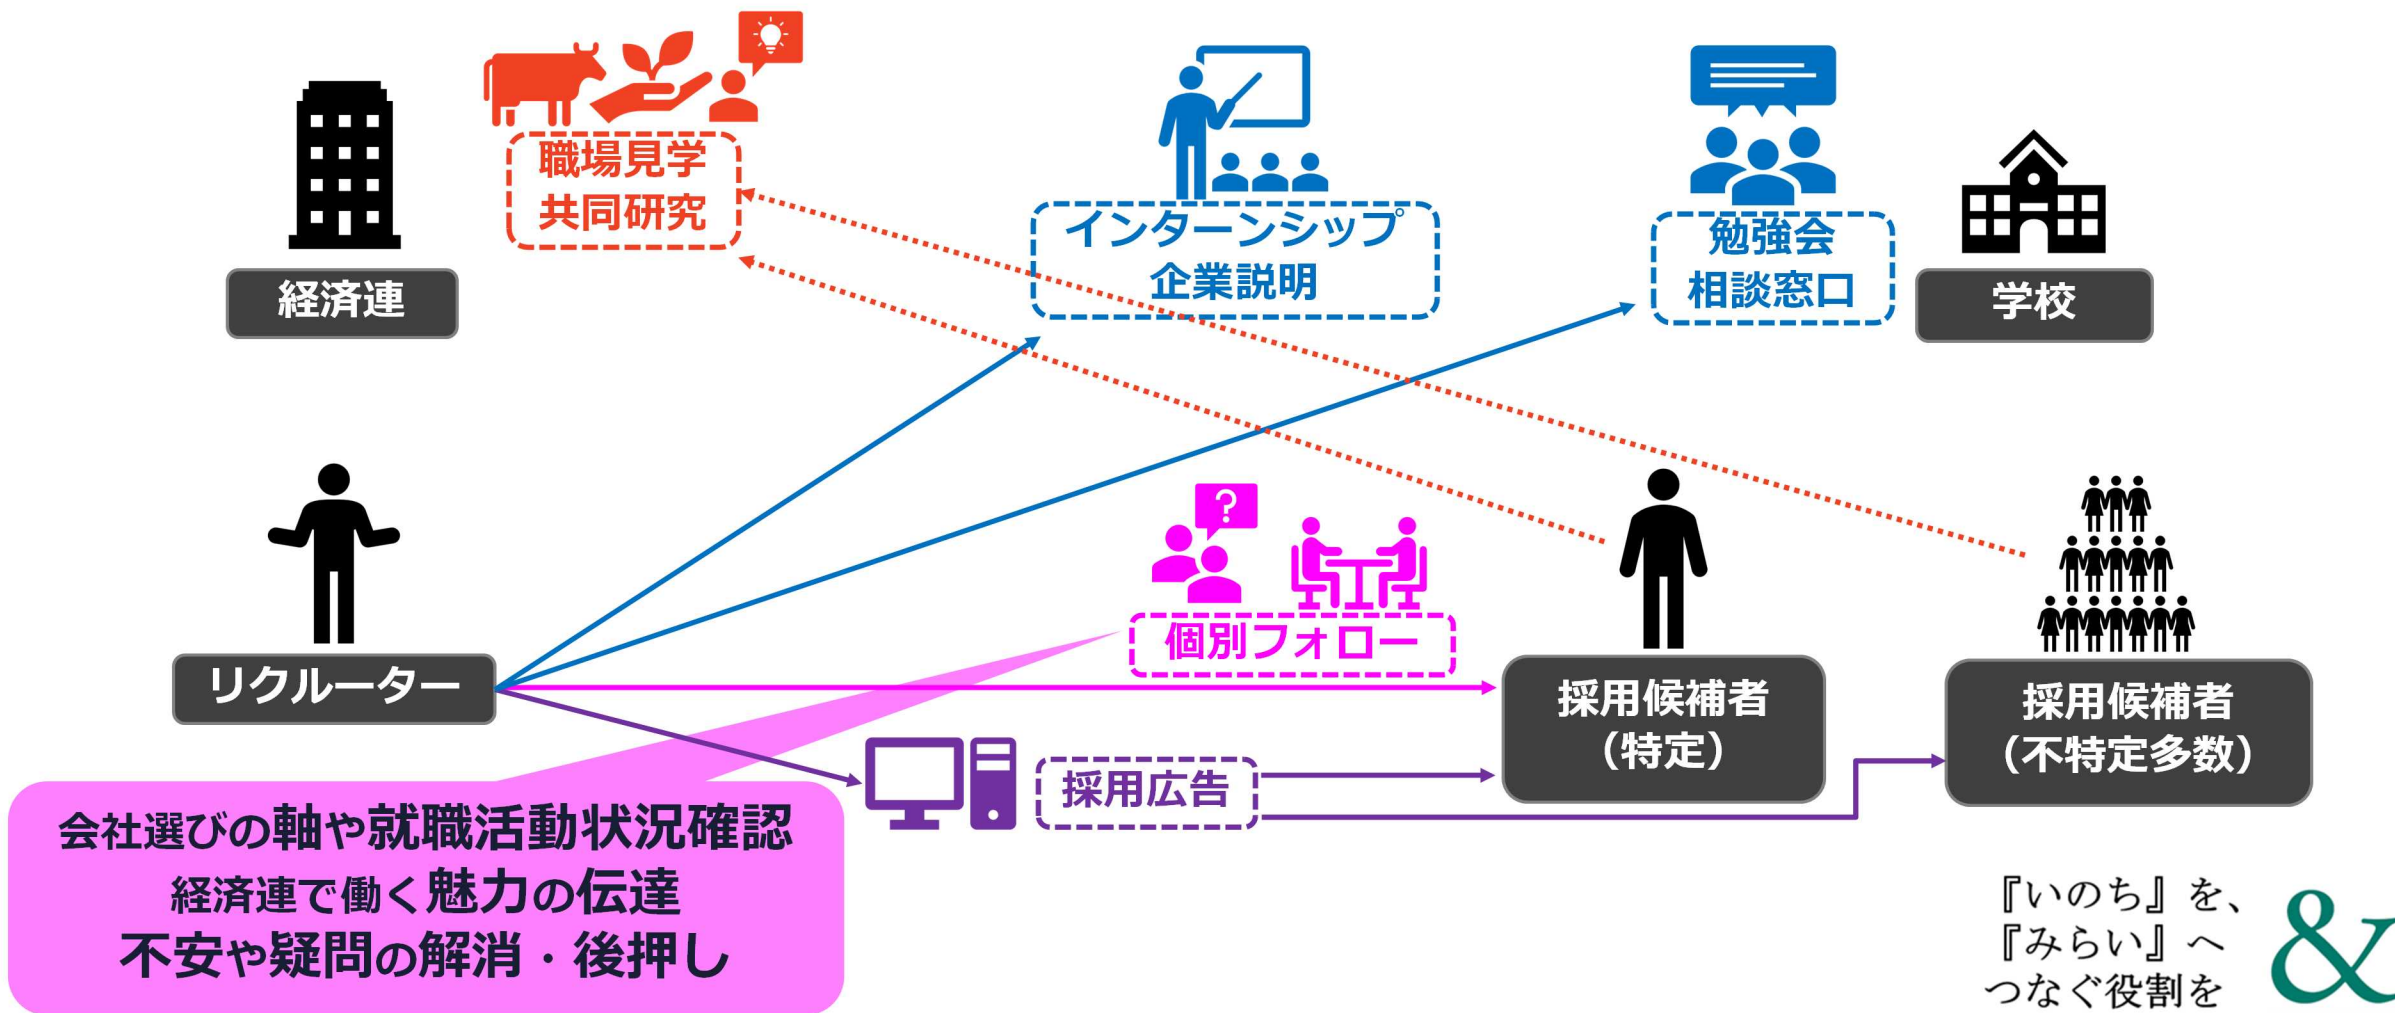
職場見学
共同研究

インターンシップ
企業説明

勉強会
相談窓口

経済連

学校

?

リクルーター

個別フォロー

採用候補者
（特定）

採用候補者
（不特定多数）

採用広告

会社選びの軸や就職活動状況確認
経済連で働く魅力の伝達
不安や疑問の解消・後押し

『いのち』を、
『みらい』へ
つなぐ役割を

&